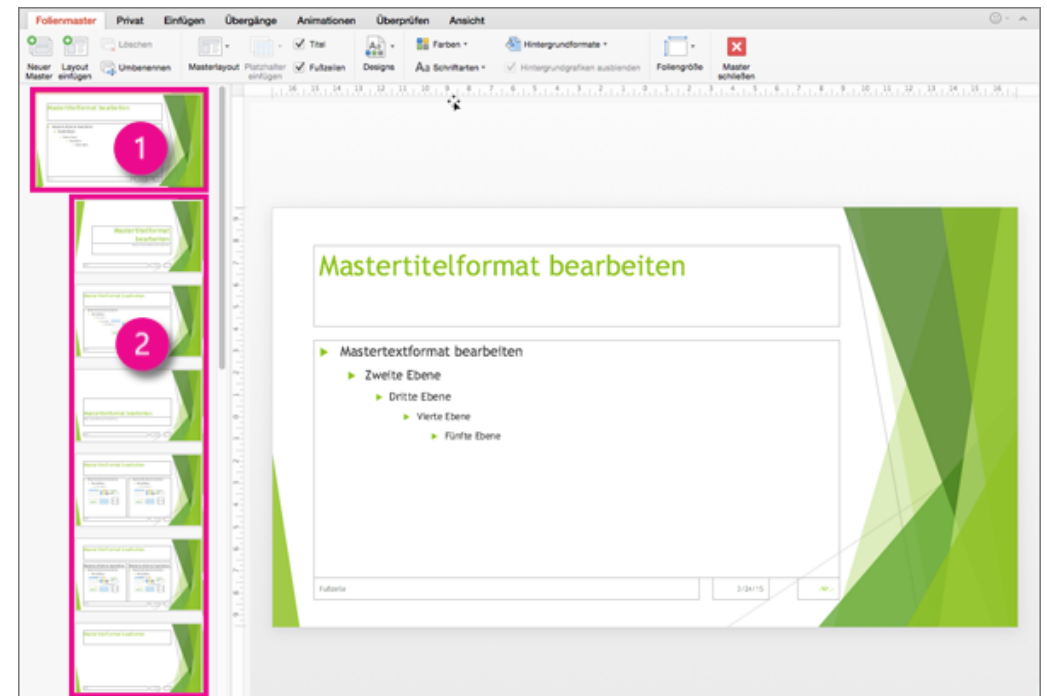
Folienmaster Privat Einfügen Übergänge Animationen Überprüfen Ansicht

Neuer Master Layout einfügen Löschen Umbenennen Masterlayout Platzhalter einfügen Titel Fußzeilen Designs Farben Schriftarten Hintergrundformate Hintergrundgrafiken ausblenden Foliengröße Master schließen

1

2

Mastertitelformat bearbeiten

Mastertextformat bearbeiten

Zweite Ebene

Dritte Ebene

Vierte Ebene

Fünfte Ebene

Fußzeile

3/24/15